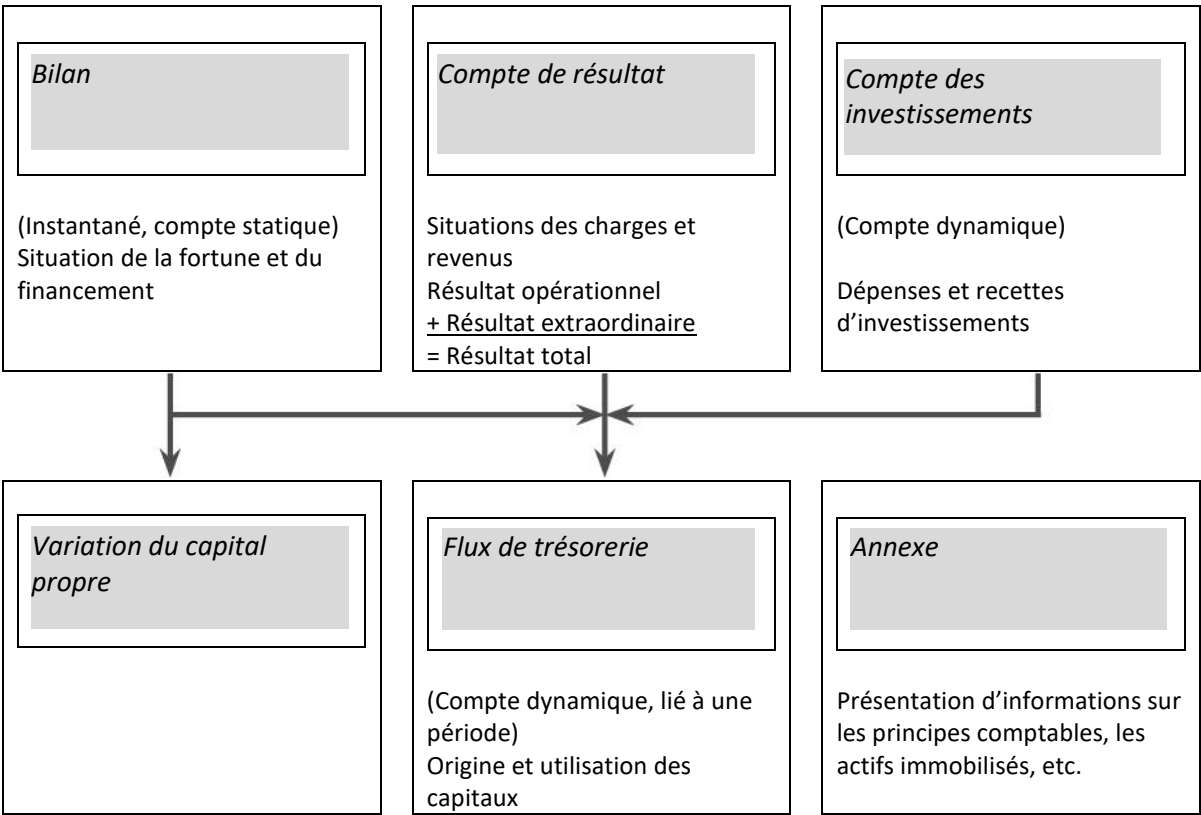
*Bilan*

(Instantané, compte statique)
Situation de la fortune et du financement

*Compte de résultat*

Situations des charges et revenus
Résultat opérationnel
+ Résultat extraordinaire
= Résultat total

*Compte des investissements*

(Compte dynamique)

Dépenses et recettes d'investissements

*Variation du capital propre*

*Flux de trésorerie*

(Compte dynamique, lié à une période)
Origine et utilisation des capitaux

*Annexe*

Présentation d'informations sur les principes comptables, les actifs immobilisés, etc.